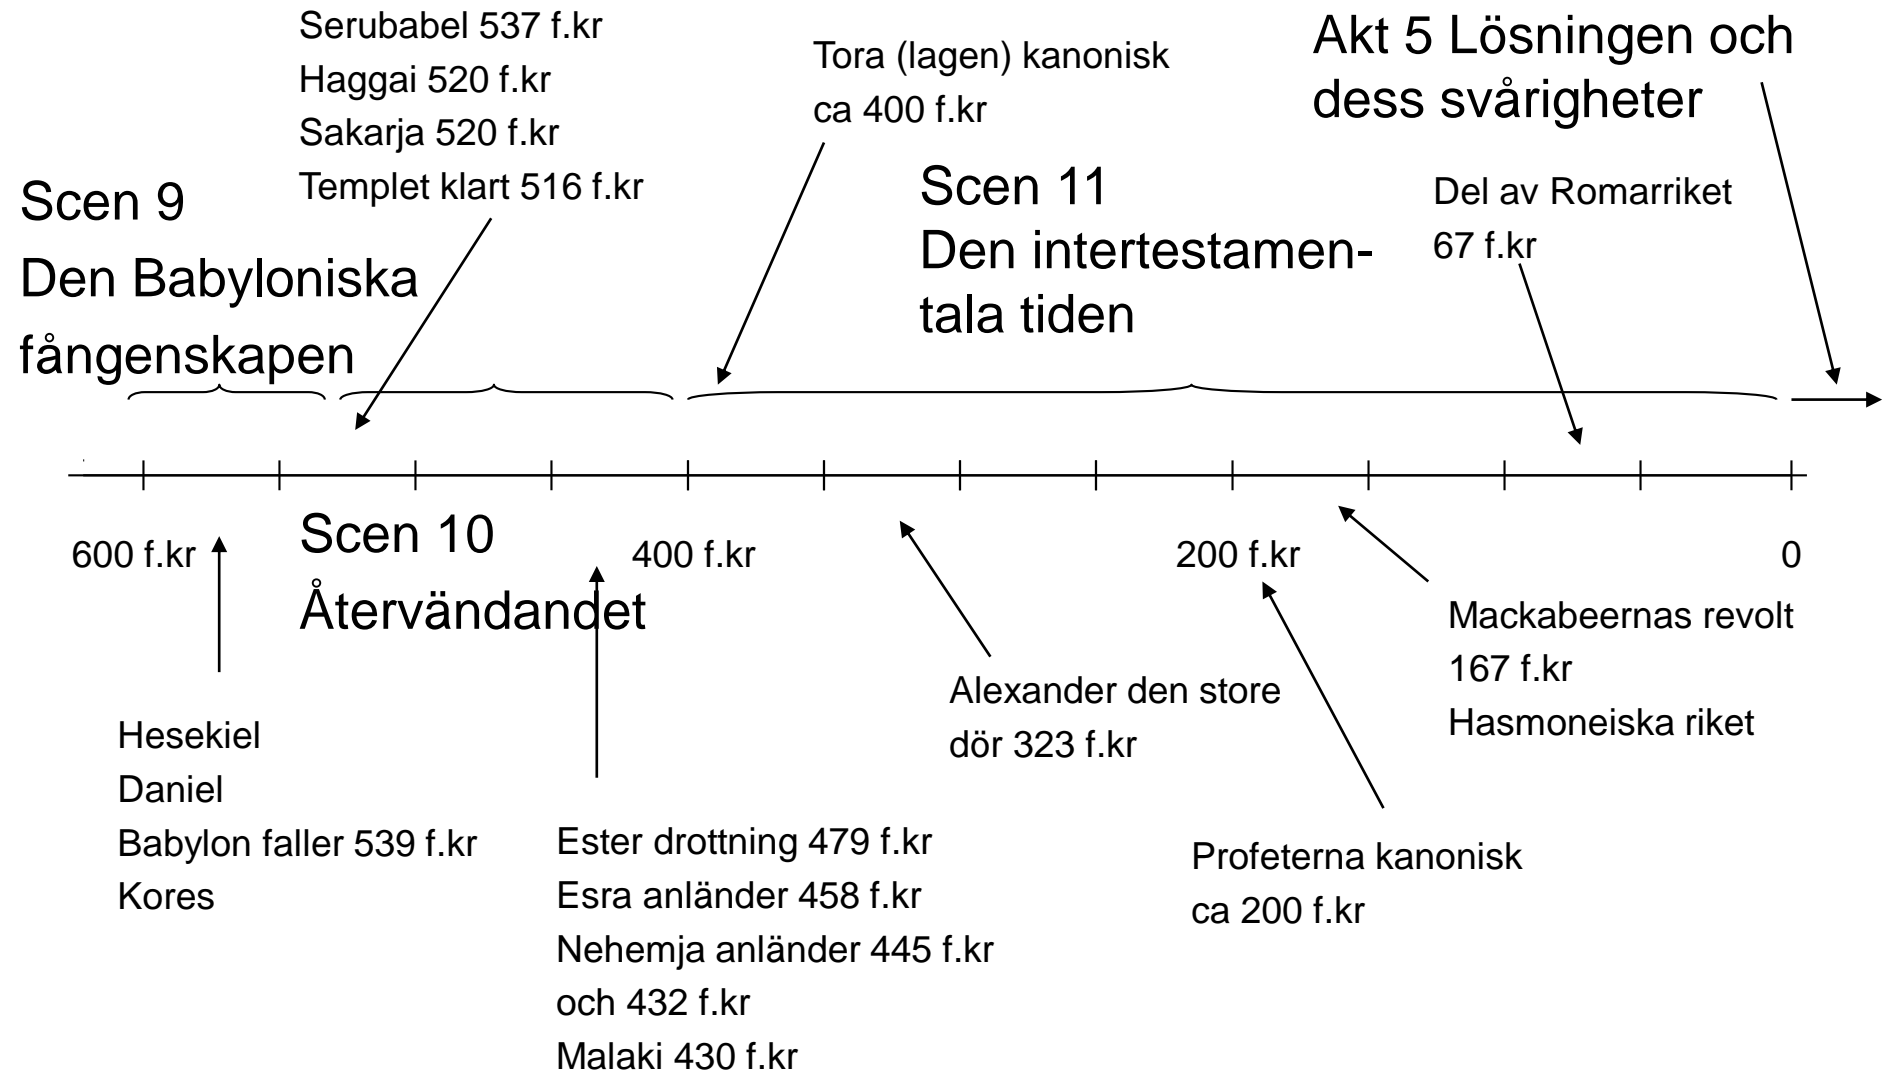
Serubabel 537 f.kr
Haggai 520 f.kr
Sakarja 520 f.kr
Templet klart 516 f.kr

Tora (lagen) kanonisk
ca 400 f.kr

Akt 5 Lösningen och dess svårigheter

Scen 9
Den Babyloniska fångenskapen

Scen 11
Den intertestamentala tiden

Del av Romarriket
67 f.kr

600 f.kr

Scen 10
Återvändandet

400 f.kr

200 f.kr

0

Mackabeernas revolt
167 f.kr
Hasmoneiska riket

Alexander den store
dör 323 f.kr

Hesekiel
Daniel
Babylon faller 539 f.kr
Kores

Ester drottning 479 f.kr
Esra anländer 458 f.kr
Nehemja anländer 445 f.kr
och 432 f.kr
Malaki 430 f.kr

Profeterna kanonisk
ca 200 f.kr